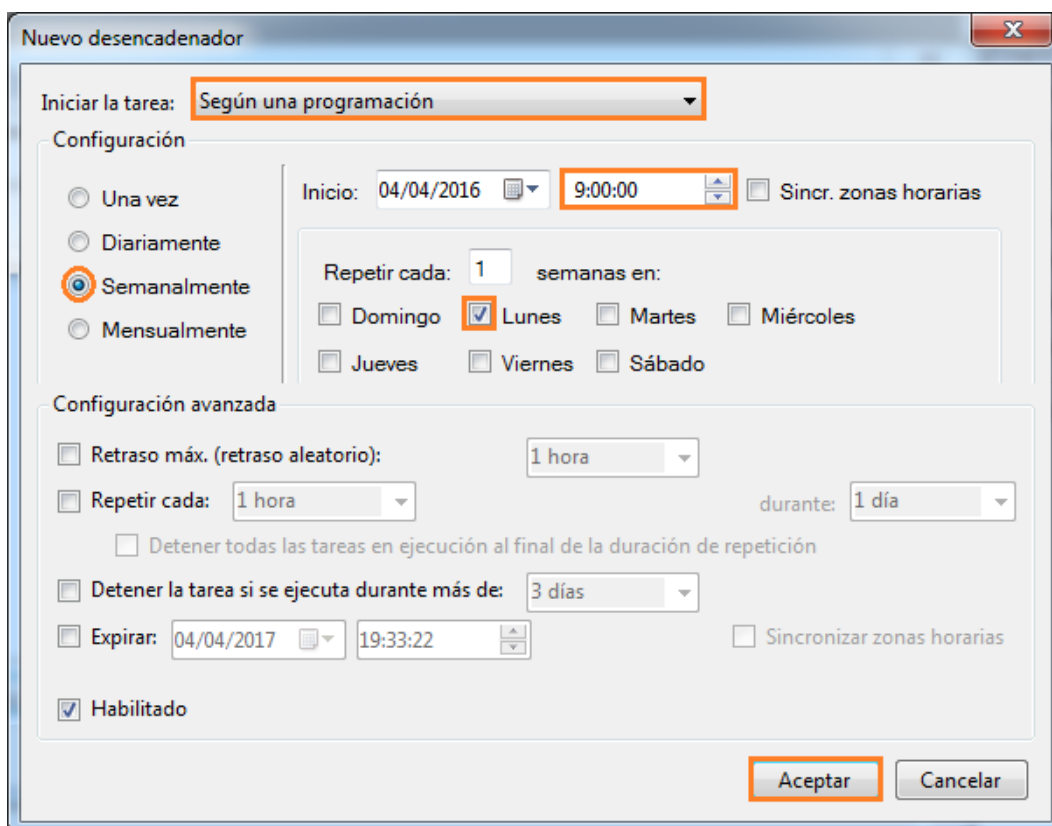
Nuevo desencadenador

Iniciar la tarea: Según una programación

Configuración

Una vez
Diariamente
Semanalmente
Mensualmente

Inicio: 04/04/2016 9:00:00 Sincr. zonas horarias

Repetir cada: 1 semanas en:
Domingo Lunes Martes Miércoles
Jueves Viernes Sábado

Configuración avanzada

Retraso máx. (retraso aleatorio): 1 hora
Repetir cada: 1 hora durante: 1 día
Detener todas las tareas en ejecución al final de la duración de repetición
Detener la tarea si se ejecuta durante más de: 3 días
Expirar: 04/04/2017 19:33:22 Sincronizar zonas horarias

Habilitado

Aceptar Cancelar